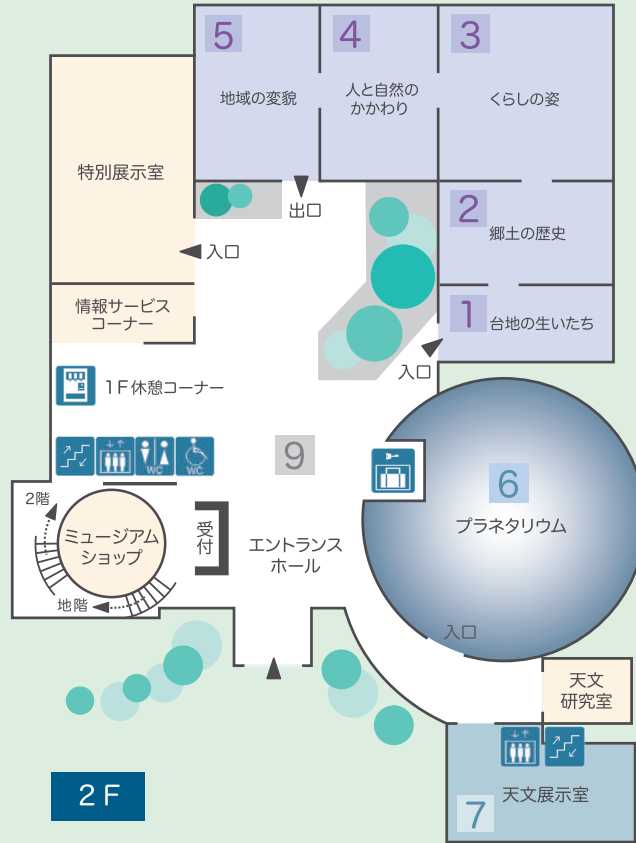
5
地域の変貌

4
人と自然のかかわり

3
くらしの姿

特別展示室

出口

2
郷土の歴史

入口

1
台地の生いたち

情報サービスコーナー

入口

1F休憩コーナー

9

WC

WC

6
プラネタリウム

2階

ミュージアムショップ

受付

エントランスホール

地階

入口

天文研究室

2F

7
天文展示室